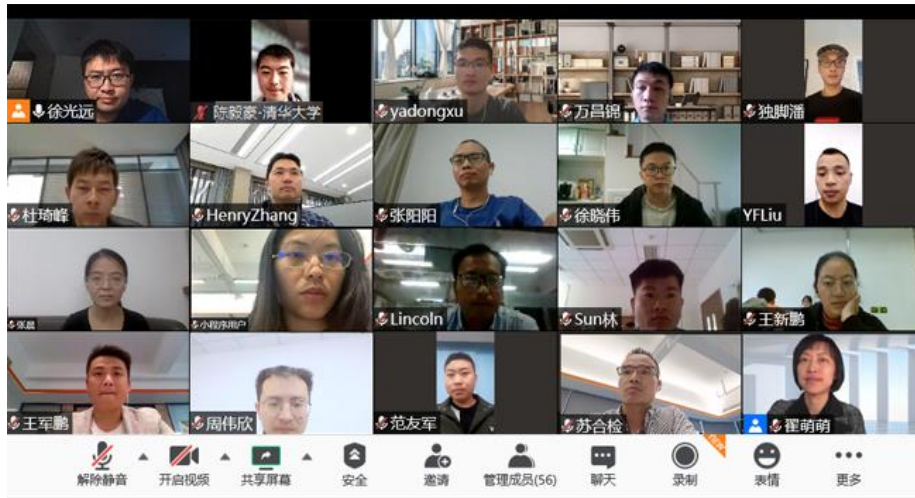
徐光远
陈毅豪·清华大学
yadongxu
万昌锦
独脚潘
杜琦峰
HenryZhang
张阳阳
徐晓伟
YFLiu
张晨
小程序用户
Lincoln
Sun林
王新鹏
王军鹏
周伟欣
范友军
苏合检
翟萌萌

解除静音
开启视频
共享屏幕
安全
邀请
管理成员(56)
聊天
录制
表情
更多